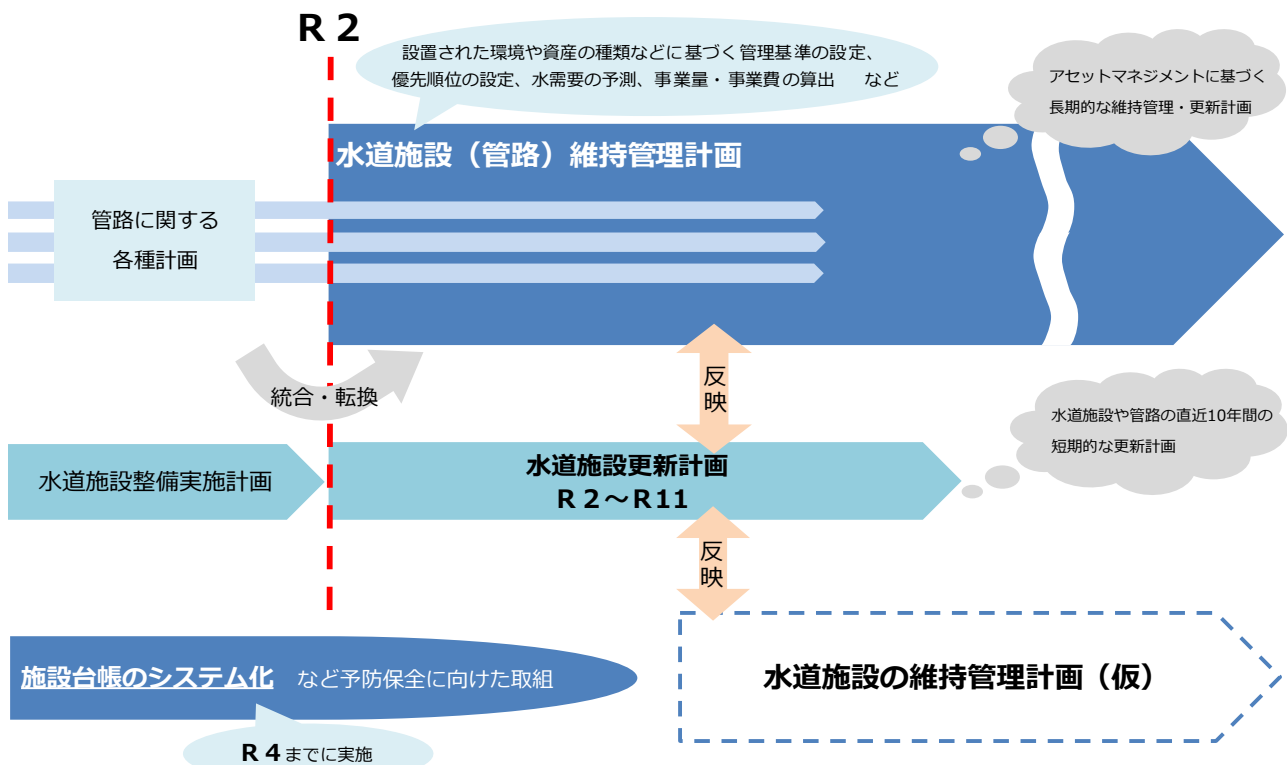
R２

設置された環境や資産の種類などに基づく管理基準の設定、優先順位の設定、水需要の予測、事業量・事業費の算出　など

アセットマネジメントに基づく長期的な維持管理・更新計画

水道施設（管路）維持管理計画

管路に関する各種計画

統合・転換

反映

水道施設や管路の直近10年間の短期的な更新計画

水道施設整備実施計画

水道施設更新計画
R２～R11

反映

施設台帳のシステム化　など予防保全に向けた取組

R４までに実施

水道施設の維持管理計画（仮）